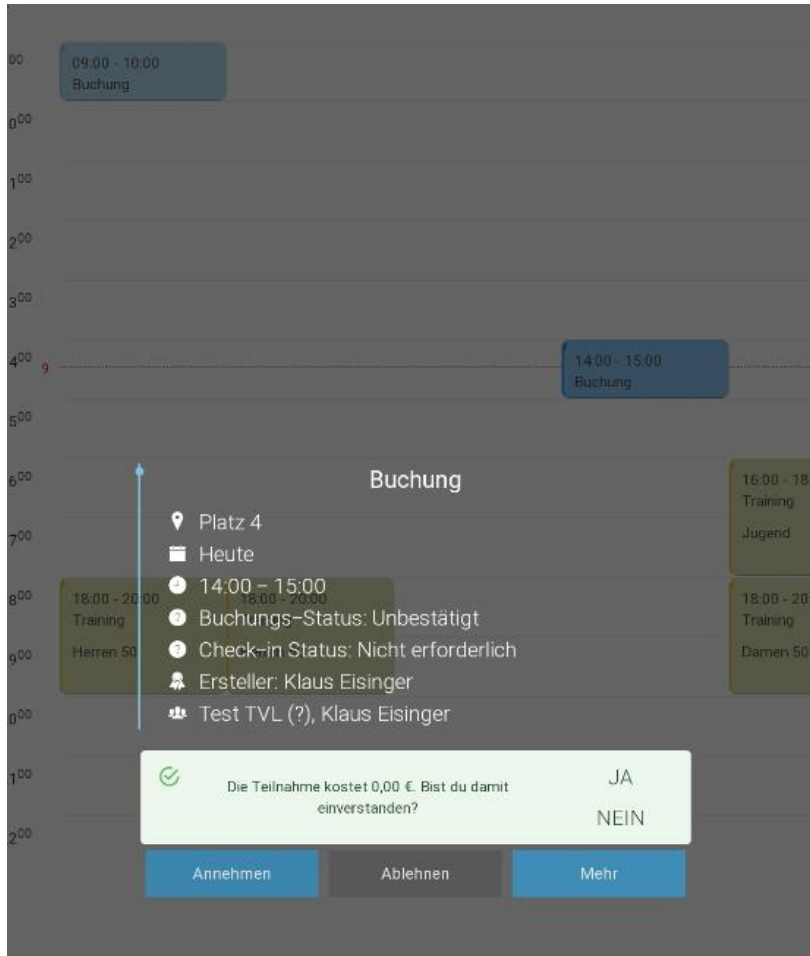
$^{00}$
09:00 - 10:00
Buchung
$0^{00}$
$1^{00}$
$2^{00}$
$3^{00}$
$4^{00}$
14:00 - 15:00
Buchung
$5^{00}$
$6^{00}$
Buchung
16:00 - 18
Training
Jugend
Platz 4
$7^{00}$
Heute
14:00 – 15:00
$8^{00}$
18:00 - 20:00
Training
Herren 50
18:00 - 20:00
Buchungs-Status: Unbestätigt
18:00 - 20
Training
Damen 50
$9^{00}$
Check-in Status: Nicht erforderlich
Ersteller: Klaus Eisinger
$0^{00}$
Test TVL (?), Klaus Eisinger
$1^{00}$
Die Teilnahme kostet 0,00 €. Bist du damit einverstanden?
JA
NEIN
$2^{00}$
Annehmen
Ablehnen
Mehr